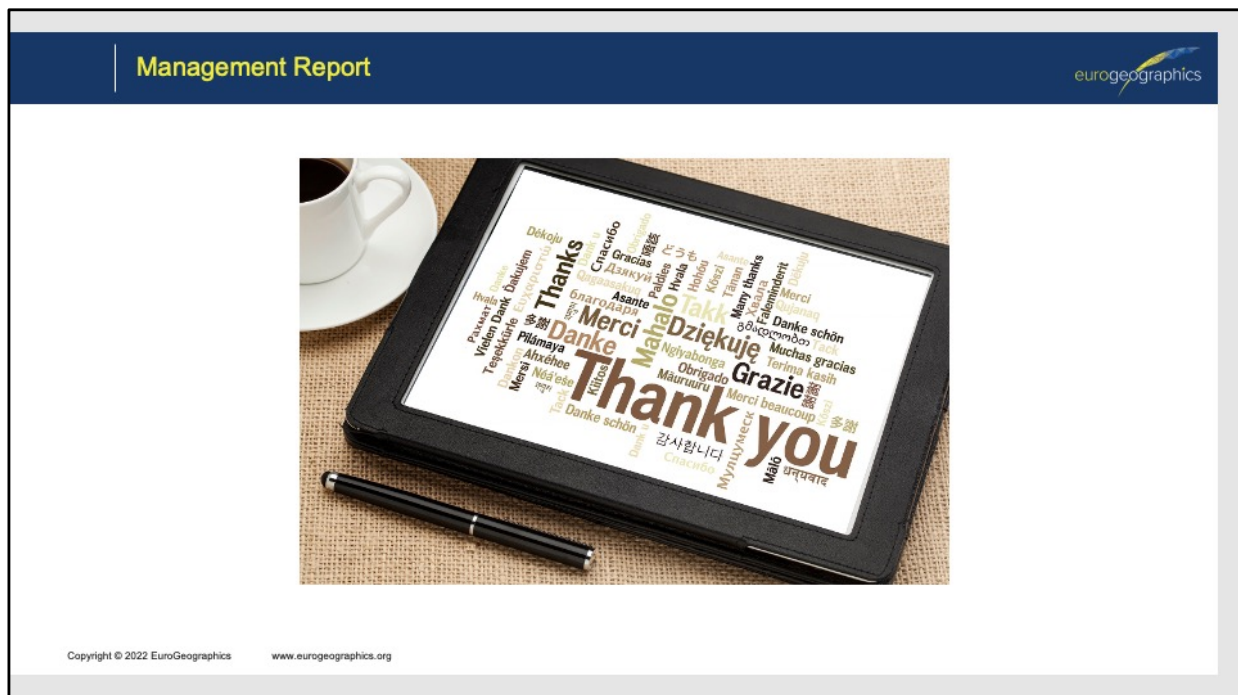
Management Report

eurogeographics

Thank you

Dziękuję

Grazie

Merci

Danke

Thanks

Mahalo

Takk

Gracias

Спасибо

благодаря

Dankon

Asante

Many thanks

Danke schön

Muchas gracias

Terima kasih

Merci beaucoup

Obrigado

Ngiyabonga

Māuruuru

Kiitos

Mersi

Ahxéhee

Pilámaya

Teşekkürler

Vielen Dank

Dakujem

Dėkoju

Hvala

Paldies

Köszi

Tänan

Faleminderit

Qujanaq

Рахмат

Дзякуй

Tack

Mālō

धन्यवाद

감사합니다

Мулцумеск

Danke schön

Спасибо

Copyright © 2022 EuroGeographics www.eurogeographics.org